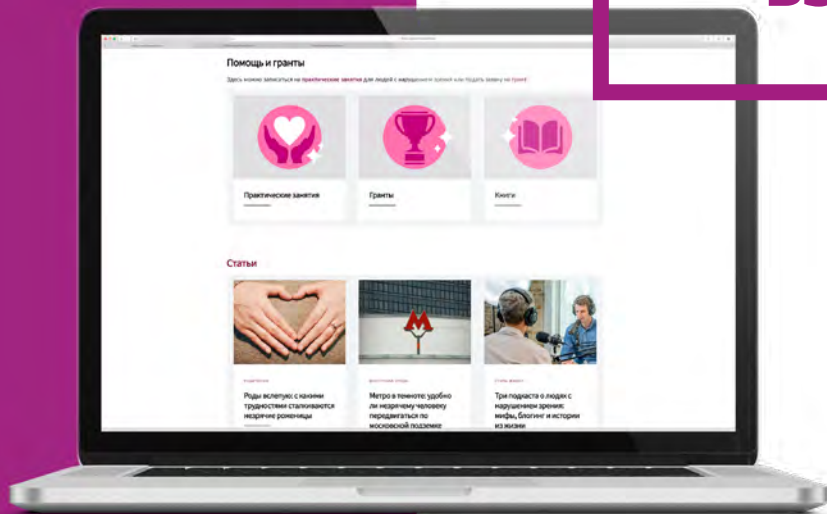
Помощь и гранты

Здесь можно записаться на практические занятия для людей с нарушением зрения или подать заявку на грант

Практические занятия

Гранты

Книги

Статьи

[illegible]

Роды вслепую: с какими трудностями сталкиваются незрячие роженицы

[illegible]

Метро в темноте: удобно ли незрячему человеку передвигаться по московской подземке

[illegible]

Три подкаста о людях с нарушением зрения: мифы, блогинг и истории из жизни